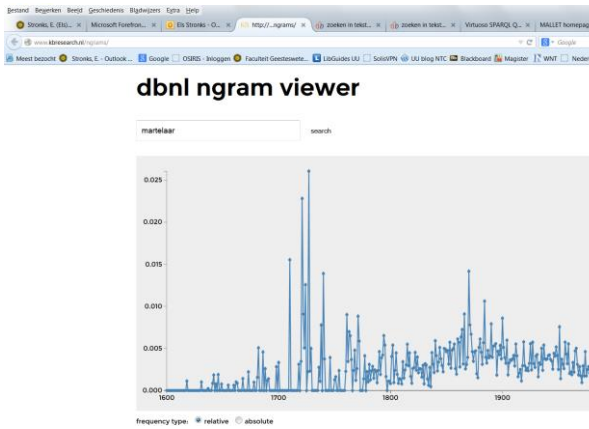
Bestand Bewerken Beeld Geschiedenis Bladwijzers Extra Help

Stronks, E. (ELG... × Microsoft Forefron... × Els Stronks - O... × http://...ngrams/ × zoeken in tekst... × zoeken in tekst... × Virtuoso SPARQL Q... × MALLET homepag

www.kbresearch.nl/ngrams/

Google

Meest bezocht Stronks, E. - Outlook ... Google OSIRIS - Inloggen Faculteit Geesteswete... LibGuides UU SolisVPN UU blog NTC Blackboard Magister WNT Neder

dbnl ngram viewer

martelaar

search

0.025

0.020

0.015

0.010

0.005

0.000

1600

1700

1800

1900

frequency type: relative absolute